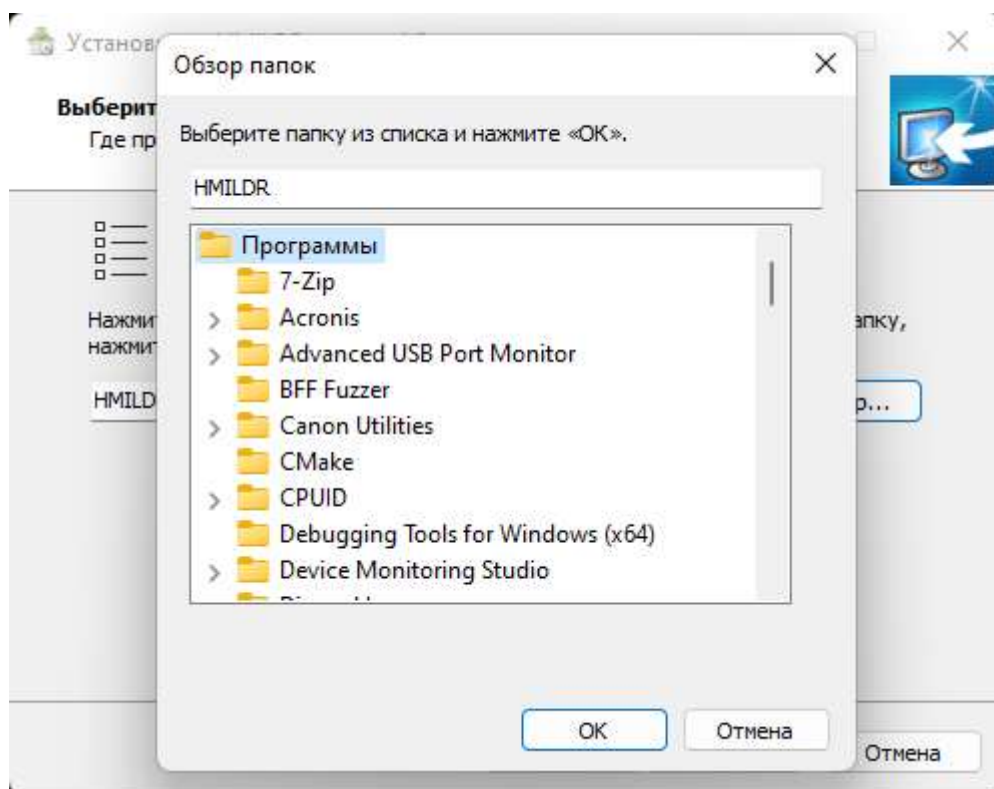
Установ

Выберит
Где пр

Нажми
нажми

HMILD

апку,

р...

Отмена

Обзор папок

Выберите папку из списка и нажмите «ОК».

HMILDR

Программы
7-Zip
Acronis
Advanced USB Port Monitor
BFF Fuzzer
Canon Utilities
CMake
CPUID
Debugging Tools for Windows (x64)
Device Monitoring Studio
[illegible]

OK
Отмена